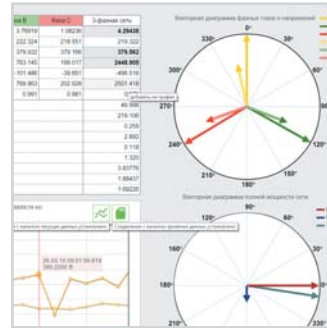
| за B | Фаза C | 3-фазная сеть |
|---|---|---|
| 3.76019 | 1.08236 | 4.29438 |
| 222.324 | 218.551 | 219.322 |
| 379.932 | 379.166 | 379.862 |
| 763.145 | 156.017 | 2448.905 |
| -101.488 | -39.651 | -496.519 |
| 769.952 | 202.026 | 2501.418 |
| 0.991 | 0.981 | 0.9 |
| | | 46.996 |
| | | 219.106 |
| | | 0.259 |
| | | 2.602 |
| | | 0.118 |
| | | 1.320 |
| | | 3.83776 |
| | | 1.58437 |
| | | 1.50226 |

Добавить на график

Векторная диаграмма фазных токов и напряжений

0°
30°
60°
120°
150°
180°
210°
240°
300°
330°

Векторная диаграмма полной мощности сети

90°
60°
120°
150°
180°
210°
330°

к началу текущих данных установки

Соединение с началом записи данных установки

26.03.15 09:51:55.516
386.2200 В